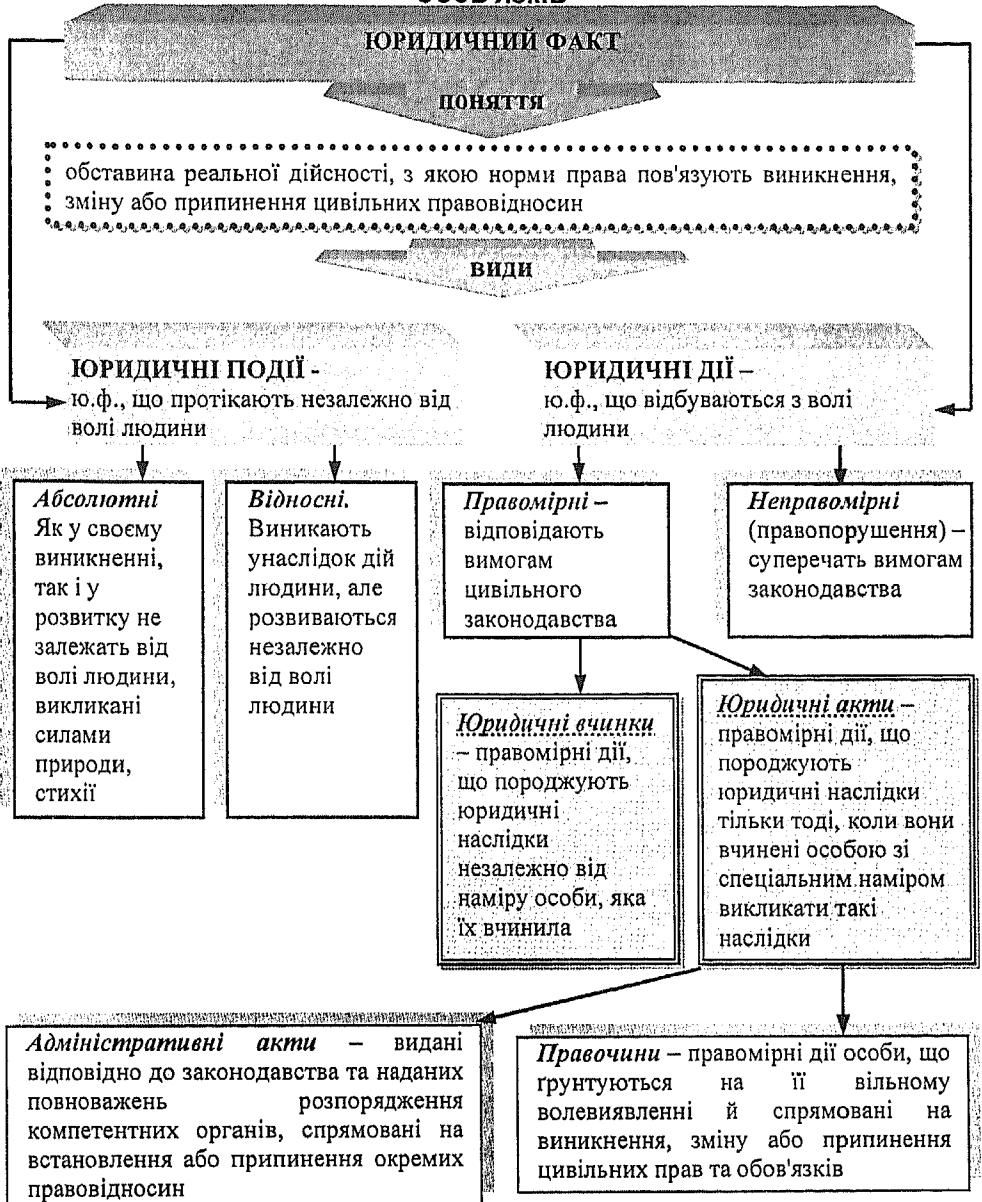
ОБОВ'ЯЗКІВ

ЮРИДИЧНИЙ ФАКТ

ПОНЯТТЯ

обставина реальної дійсності, з якою норми права пов'язують виникнення, зміну або припинення цивільних правовідносин

ВИДИ

ЮРИДИЧНІ ПОДІЇ - ю.ф., що протікають незалежно від волі людини

ЮРИДИЧНІ ДІЇ – ю.ф., що відбуваються з волі людини

*Абсолютні* Як у своєму виникненні, так і у розвитку не залежать від волі людини, викликані силами природи, стихії

*Відносні.* Виникають унаслідок дій людини, але розвиваються незалежно від волі людини

*Правомірні* – відповідають вимогам цивільного законодавства

*Неправомірні* (правопорушення) – суперечать вимогам законодавства

*Юридичні вчинки* – правомірні дії, що породжують юридичні наслідки незалежно від наміру особи, яка їх вчинила

*Юридичні акти* – правомірні дії, що породжують юридичні наслідки тільки тоді, коли вони вчинені особою зі спеціальним наміром викликати такі наслідки

*Адміністративні акти* – видані відповідно до законодавства та наданих повноважень розпорядження компетентних органів, спрямовані на встановлення або припинення окремих правовідносин

*Правочини* – правомірні дії особи, що ґрунтуються на її вільному волевиявленні й спрямовані на виникнення, зміну або припинення цивільних прав та обов'язків